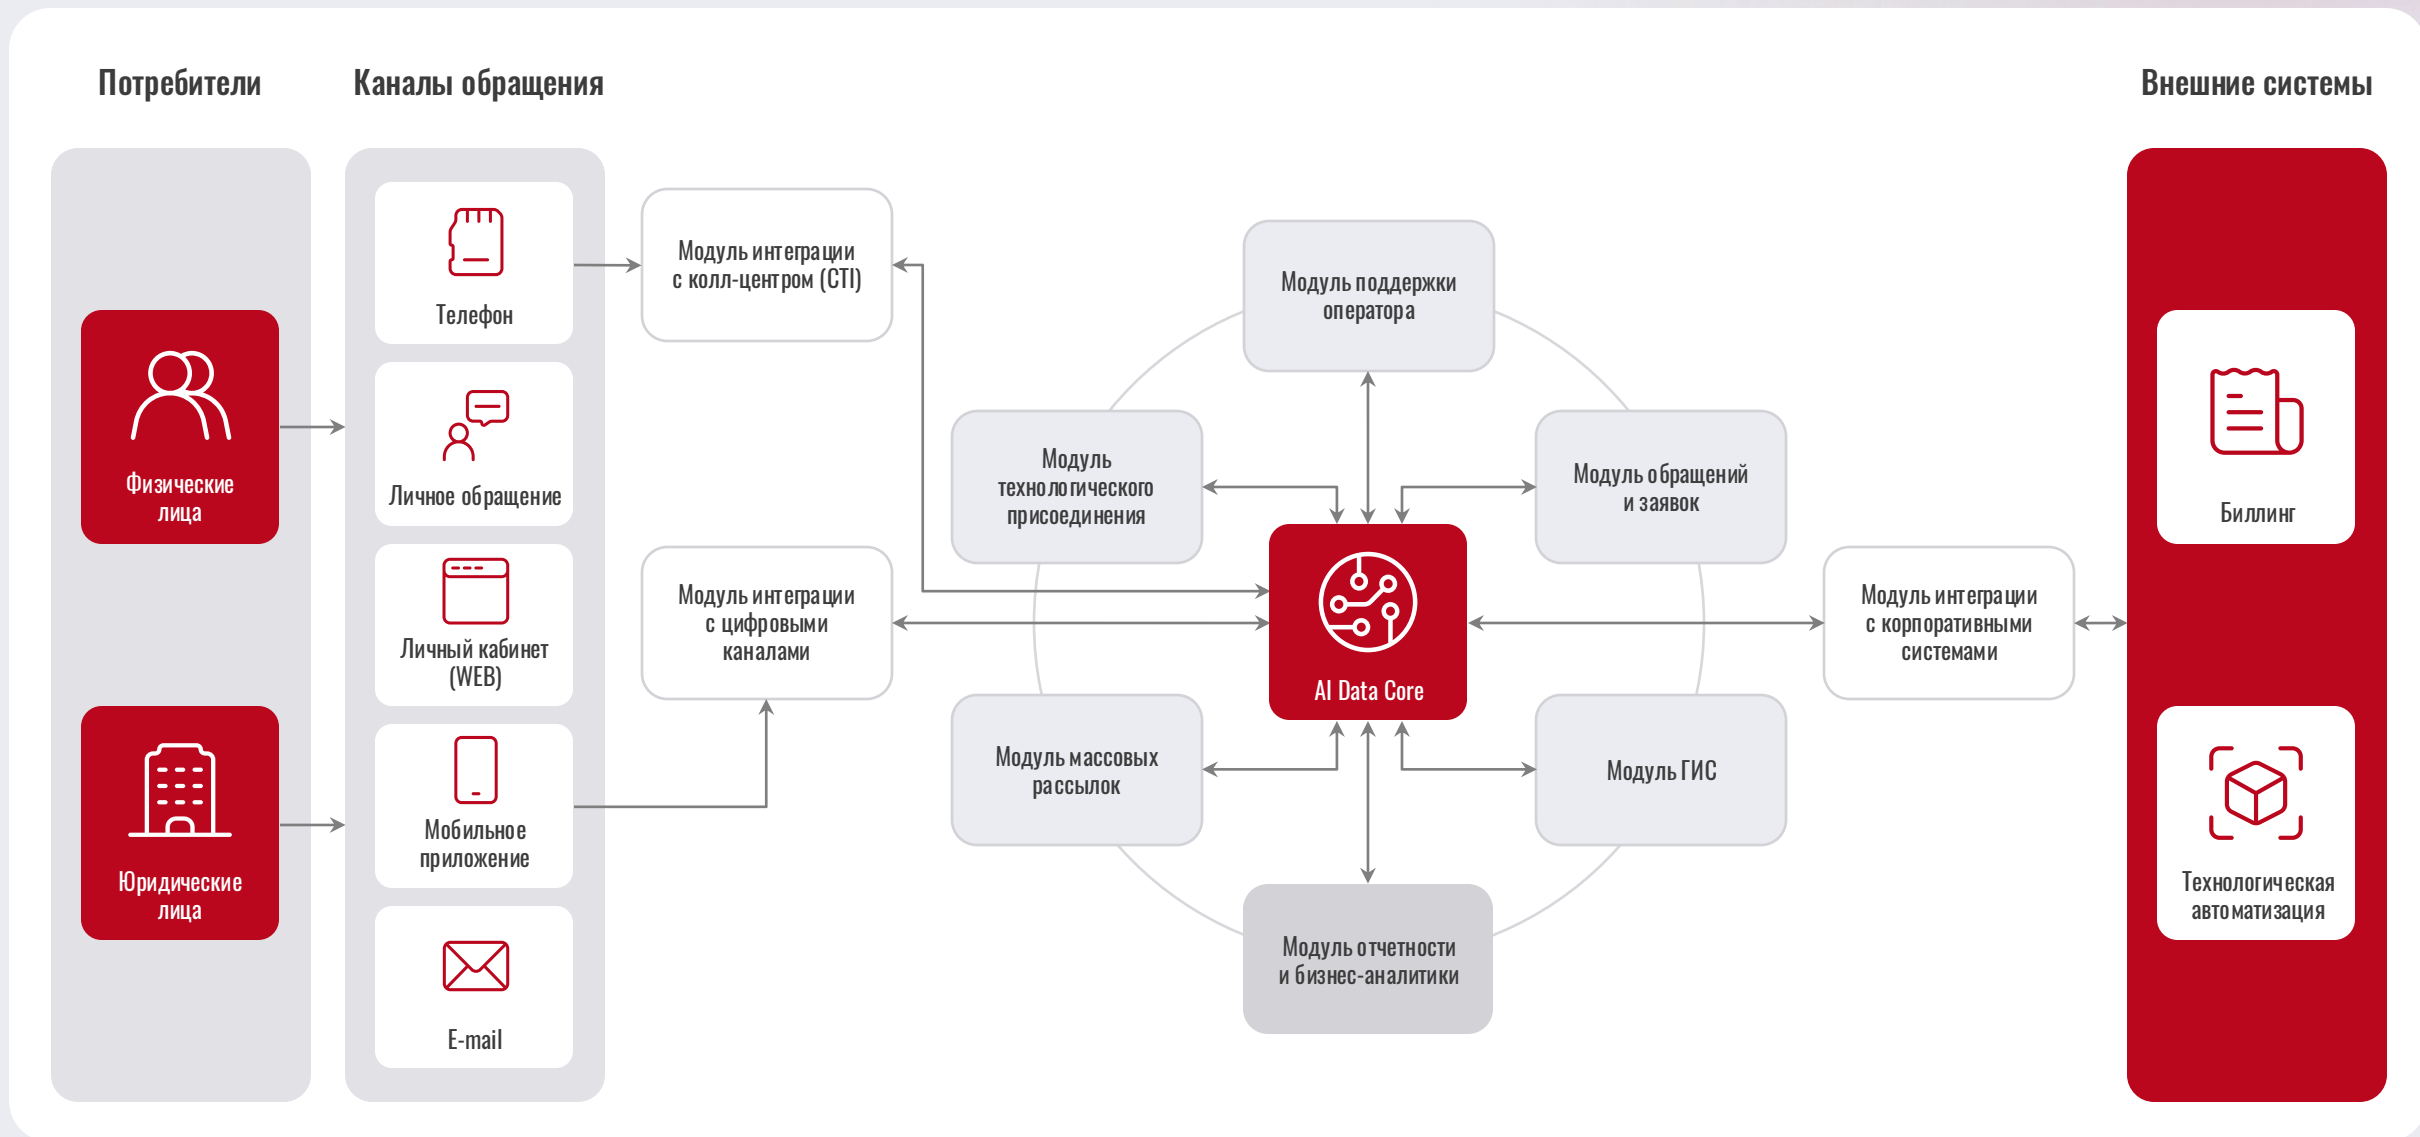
Потребители

Каналы обращения

Внешние системы

Физические лица

Юридические лица

Телефон

Личное обращение

Личный кабинет (WEB)

Мобильное приложение

E-mail

Модуль интеграции с колл-центром (CTI)

Модуль интеграции с цифровыми каналами

Модуль поддержки оператора

Модуль технологического присоединения

Модуль обращений и заявок

AI Data Core

Модуль массовых рассылок

Модуль ГИС

Модуль отчетности и бизнес-аналитики

Модуль интеграции с корпоративными системами

Биллинг

Технологическая автоматизация